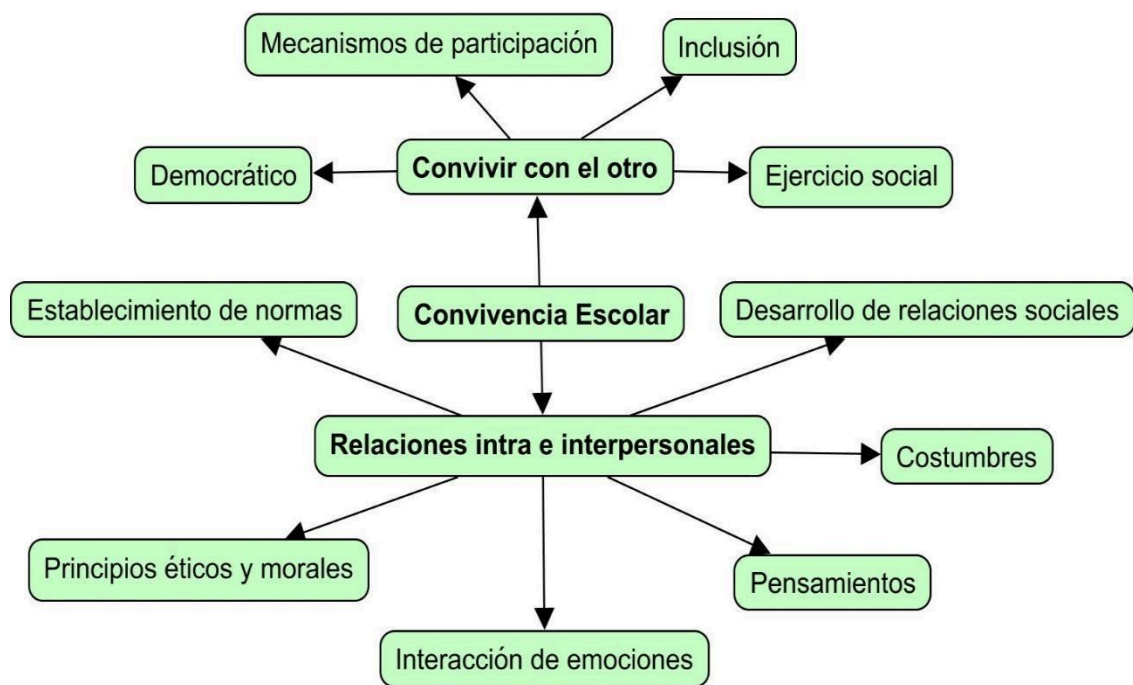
Mecanismos de participación

Inclusión

Democrático

Convivir con el otro

Ejercicio social

Establecimiento de normas

Convivencia Escolar

Desarrollo de relaciones sociales

Relaciones intra e interpersonales

Costumbres

Principios éticos y morales

Pensamientos

Interacción de emociones